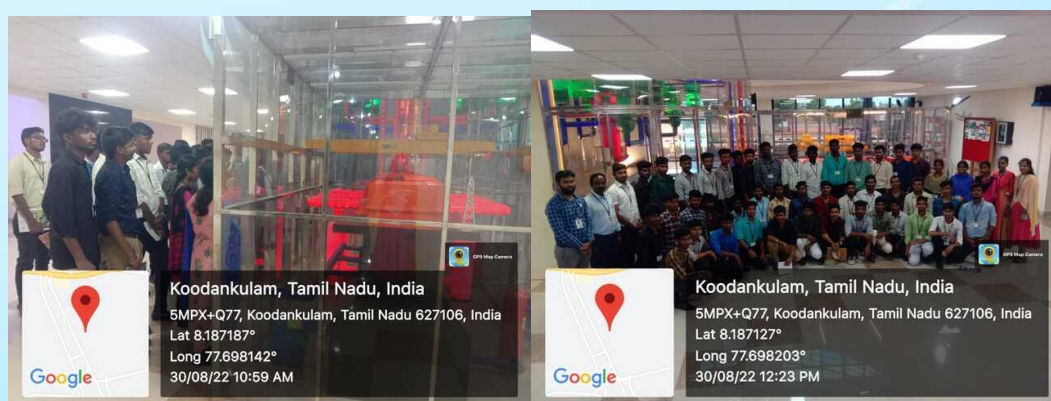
GPS Map Camera

Koodankulam, Tamil Nadu, India
5MPX+Q77, Koodankulam, Tamil Nadu 627106, India
Lat 8.187187°
Long 77.698142°
30/08/22 10:59 AM

Google

GPS Map Camera

Koodankulam, Tamil Nadu, India
5MPX+Q77, Koodankulam, Tamil Nadu 627106, India
Lat 8.187127°
Long 77.698203°
30/08/22 12:23 PM

Google